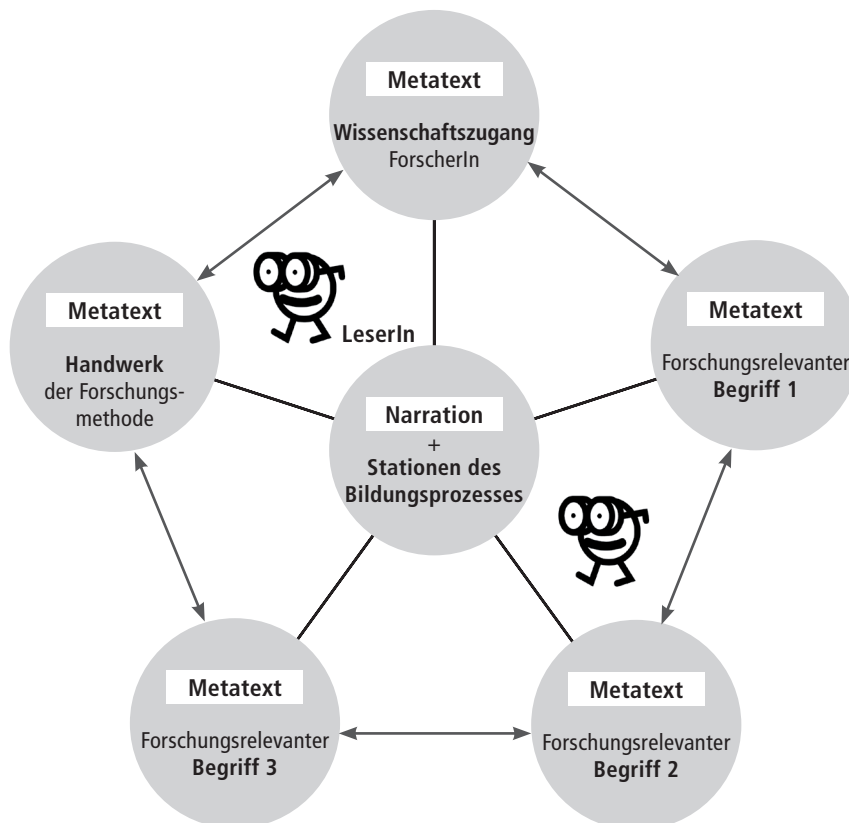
Metatext

Wissenschaftszugang
ForscherIn

Metatext

Handwerk
der Forschungsmethode

LeserIn

Metatext

Forschungsrelevanter
Begriff 1

Narration
+
Stationen des Bildungsprozesses

Metatext

Forschungsrelevanter
Begriff 3

Metatext

Forschungsrelevanter
Begriff 2